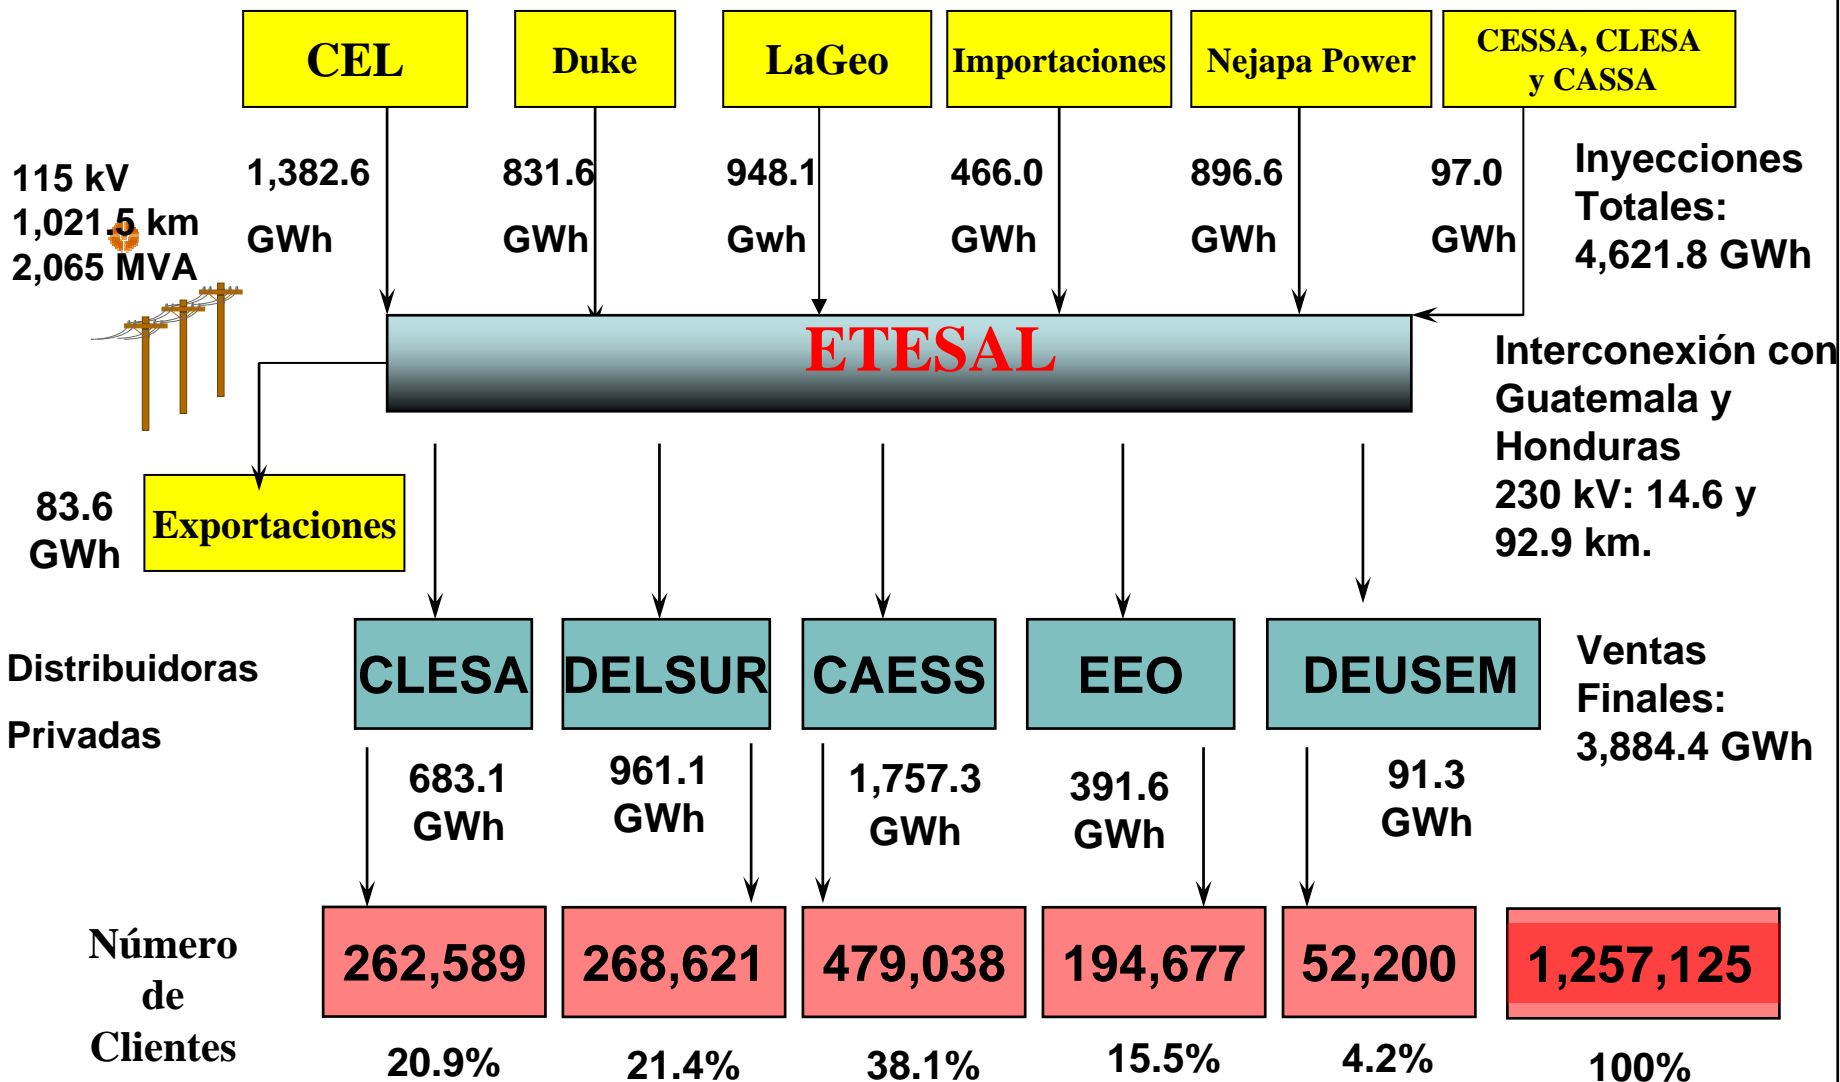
CEL

Duke

LaGeo

Importaciones

Nejapa Power

CESSA, CLESA y CASSA

115 kV
1,021.5 km
2,065 MVA

1,382.6 GWh

831.6 GWh

948.1 Gwh

466.0 GWh

896.6 GWh

97.0 GWh

Inyecciones Totales: 4,621.8 GWh

ETESAL

Interconexión con Guatemala y Honduras
230 kV: 14.6 y 92.9 km.

83.6 GWh

Exportaciones

Distribuidoras Privadas

CLESA

DELSUR

CAESS

EEO

DEUSEM

Ventas Finales: 3,884.4 GWh

683.1 GWh

961.1 GWh

1,757.3 GWh

391.6 GWh

91.3 GWh

Número de Clientes

262,589

268,621

479,038

194,677

52,200

1,257,125

20.9%

21.4%

38.1%

15.5%

4.2%

100%